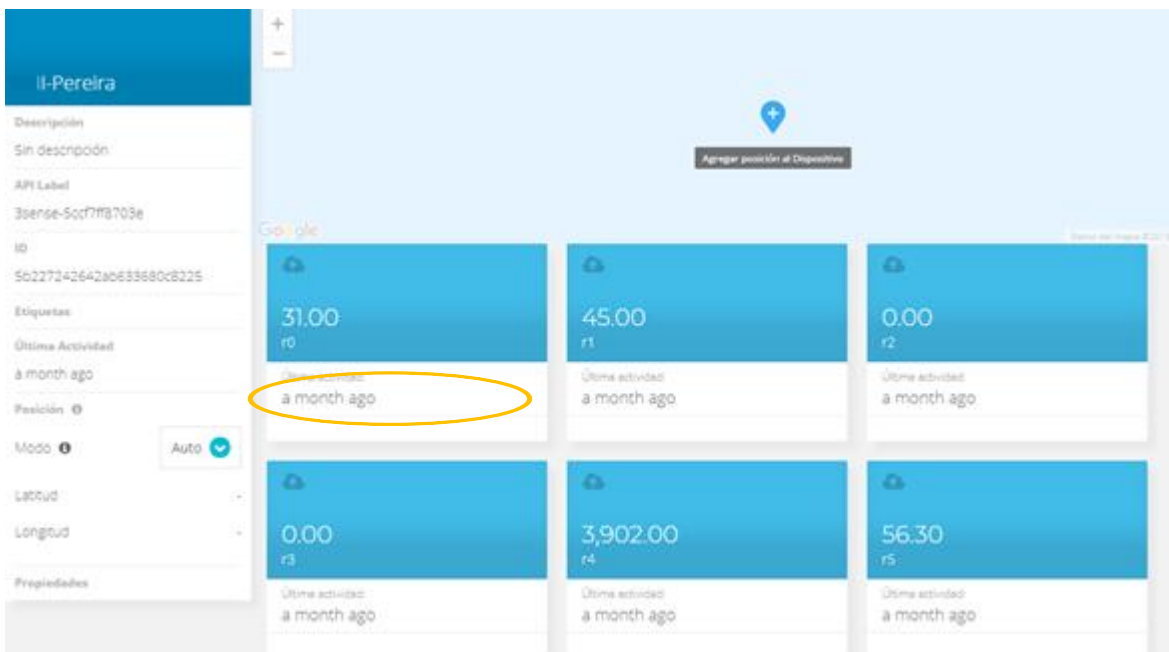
Il-Pereira

Descripción
Sin descripción
API Label
3sense-5ccf7ff8703e
ID
5b227242642ab633680c8225
Etiquetas
Última Actividad
a month ago
Posición
Modo
Auto
Latitud
-
Longitud
-
Propiedades

+
−

Agregar posición al Dispositivo

Google

31.00
r0
Última actividad
a month ago

45.00
r1
Última actividad
a month ago

0.00
r2
Última actividad
a month ago

0.00
r3
Última actividad
a month ago

3,902.00
r4
Última actividad
a month ago

56.30
r5
Última actividad
a month ago